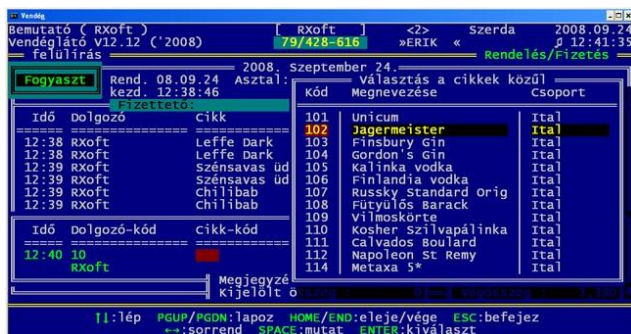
Vendég

Bemutató ( RXoft )
Vendéglátó V12.12 ('2008)
felülírás

RXoft
79/428-616

<2>
»ERIK «

Szerda

2008.09.24
12:41:35

Rendelés/Fizetés

Fogyaszt

2008. Szeptember 24.
Rend. 08.09.24 Asztal:
kezd. 12:38:46
Fizettető:

| Idő | Dolgozó | Cikk |
|---|---|---|
| 12:38 | RXoft | Leffe Dark |
| 12:38 | RXoft | Leffe Dark |
| 12:39 | RXoft | Szénsavas üd |
| 12:39 | RXoft | Szénsavas üd |
| 12:39 | RXoft | Chilibab |
| 12:39 | RXoft | Chilibab |

| Idő | Dolgozó-kód | Cikk-kód |
|---|---|---|
| 12:40 | 10 | |
| | RXoft | |

Megjegyzé
Kijelölt ö

Választás a cikkek közül

| Kód | Megnevezése | Csoport |
|---|---|---|
| 101 | Unicum | Ital |
| 102 | Jagermeister | Ital |
| 103 | Finsbury Gin | Ital |
| 104 | Gordon's Gin | Ital |
| 105 | Kalinka vodka | Ital |
| 106 | Finlandia vodka | Ital |
| 107 | Russky Standard Orig | Ital |
| 108 | Fütyülős Barack | Ital |
| 109 | Vilmoskörte | Ital |
| 110 | Kosher Szilvapálinka | Ital |
| 111 | Calvados Boulard | Ital |
| 112 | Napoleon St Remy | Ital |
| 114 | Metaxa 5* | Ital |

↑↓:lép PGUP/PGDN:lapoz HOME/END:eleje/vége ESC:befejez
↔:sorrend SPACE:mutat ENTER:kiválaszt